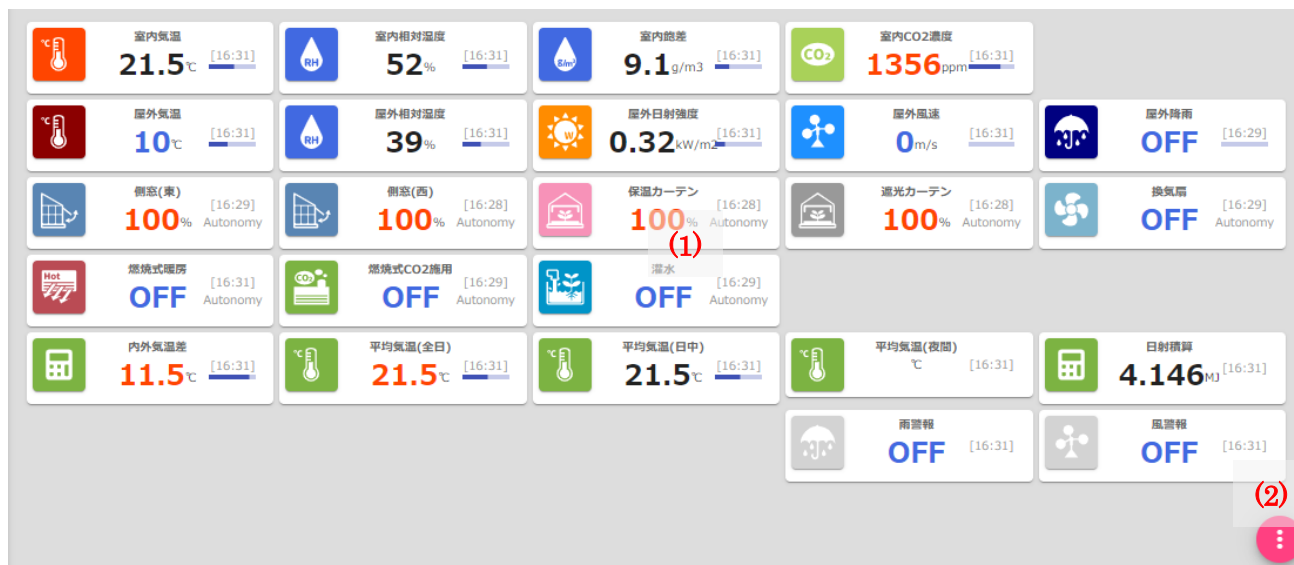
°C 室内気温 21.5℃ [16:31]

RH 室内相対湿度 52% [16:31]

g/m³ 室内飽差 9.1g/m3 [16:31]

CO2 室内CO2濃度 1356ppm [16:31]

°C 屋外気温 10℃ [16:31]

RH 屋外相対湿度 39% [16:31]

W 屋外日射強度 0.32kW/m2 [16:31]

屋外風速 0m/s [16:31]

屋外降雨 OFF [16:29]

側窓(東) 100% [16:29] Autonomy

側窓(西) 100% [16:28] Autonomy

保温カーテン 100% [16:28] Autonomy

(1)

遮光カーテン 100% [16:28] Autonomy

換気扇 OFF [16:29] Autonomy

Hot 燃焼式暖房 OFF [16:31] Autonomy

CO2 燃焼式CO2施用 OFF [16:29] Autonomy

灌水 OFF [16:29] Autonomy

内外気温差 11.5℃ [16:31]

°C 平均気温(全日) 21.5℃ [16:31]

°C 平均気温(日中) 21.5℃ [16:31]

°C 平均気温(夜間) ℃ [16:31]

日射積算 4.146MJ [16:31]

雨警報 OFF [16:31]

風警報 OFF [16:31]

(2)